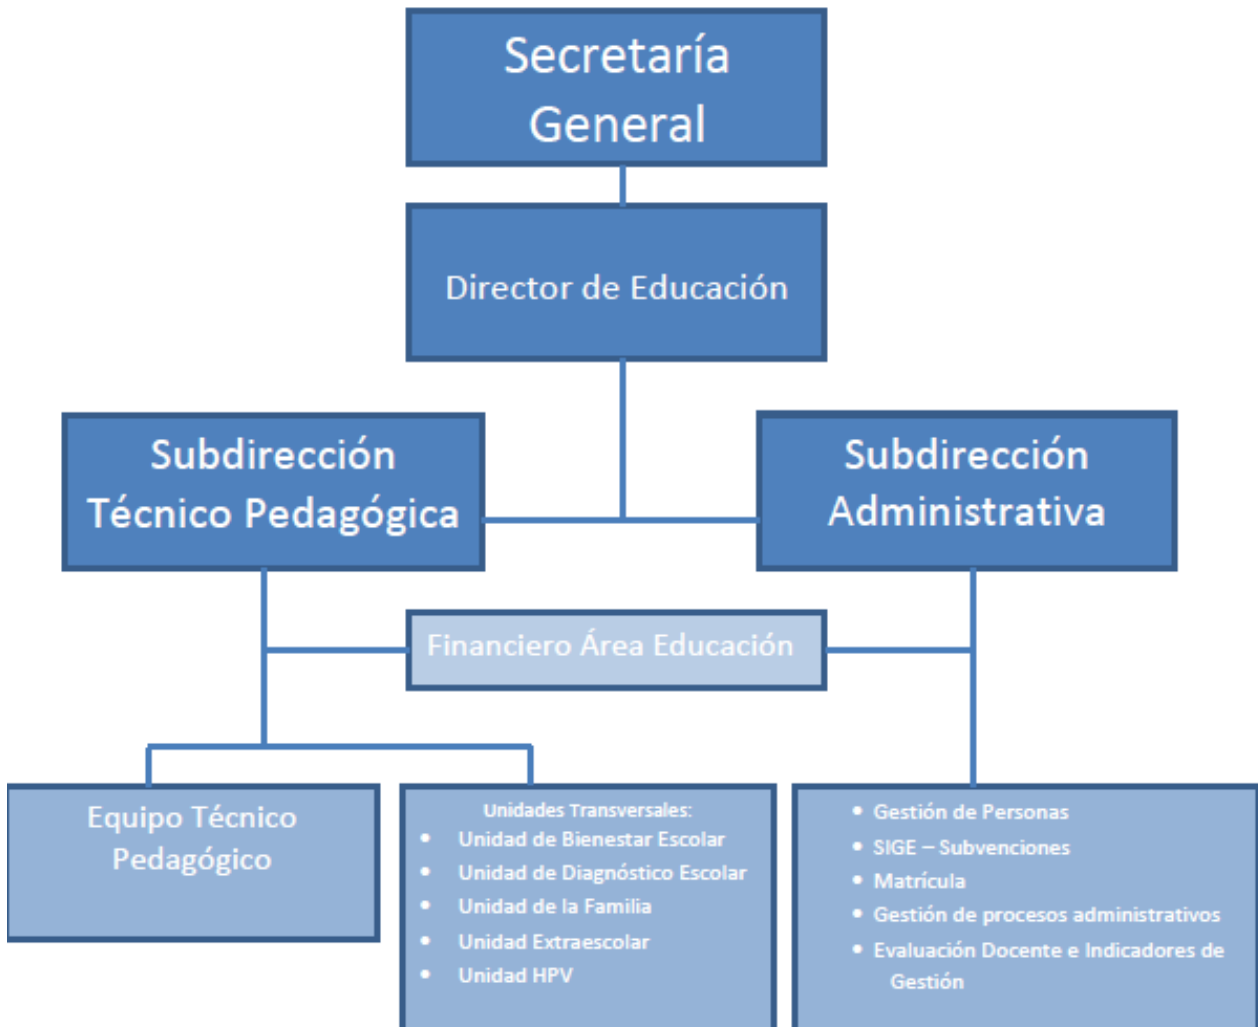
Secretaría General

Director de Educación

Subdirección Técnico Pedagógica

Subdirección Administrativa

Financiero Área Educación

Equipo Técnico Pedagógico

Unidades Transversales:
- Unidad de Bienestar Escolar
- Unidad de Diagnóstico Escolar
- Unidad de la Familia
- Unidad Extraescolar
- Unidad HPV

- Gestión de Personas
- SIGE – Subvenciones
- Matrícula
- Gestión de procesos administrativos
- Evaluación Docente e Indicadores de Gestión